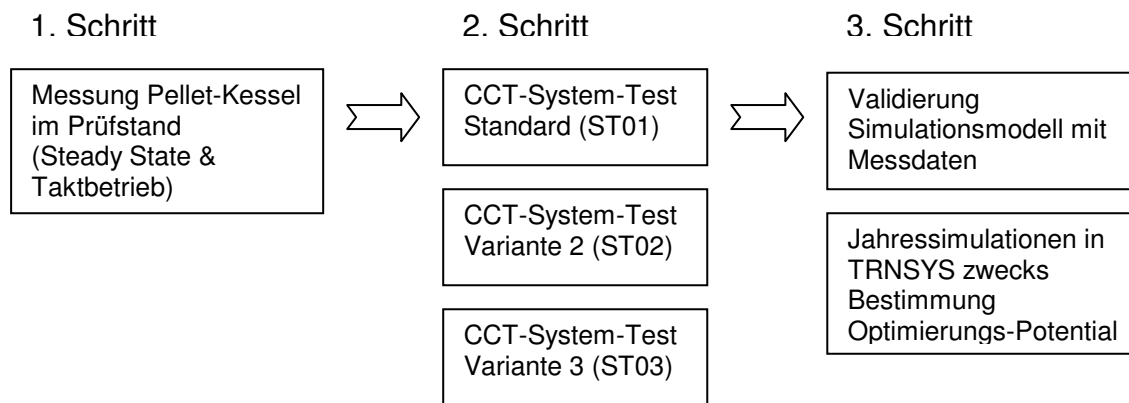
1. Schritt

Messung Pellet-Kessel im Prüfstand (Steady State & Taktbetrieb)

2. Schritt

CCT-System-Test Standard (ST01)

CCT-System-Test Variante 2 (ST02)

CCT-System-Test Variante 3 (ST03)

3. Schritt

Validierung Simulationsmodell mit Messdaten

Jahressimulationen in TRNSYS zwecks Bestimmung Optimierungs-Potential